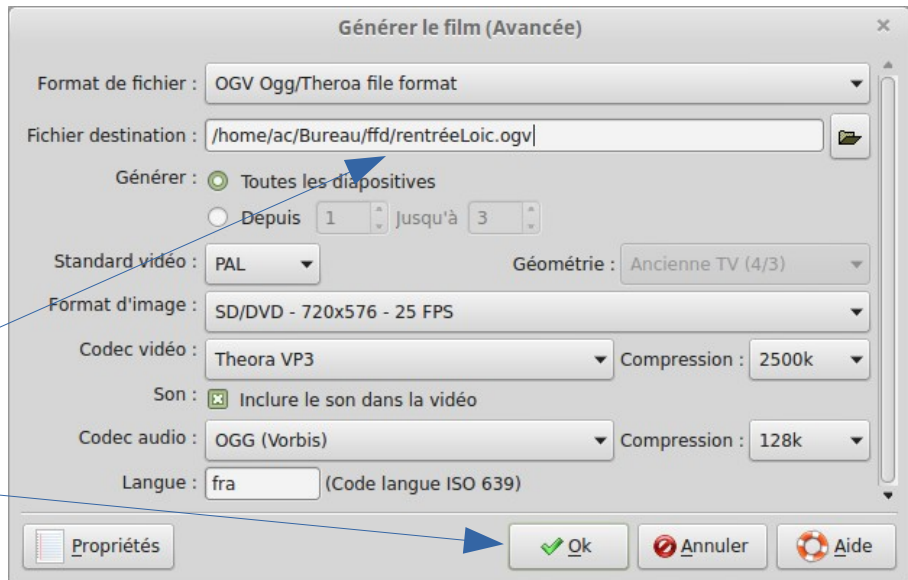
Générer le film (Avancée)

Format de fichier : OGV Ogg/Theroa file format

Fichier destination : /home/ac/Bureau/ffd/rentréeLoic.ogv

Générer : Toutes les diapositives

Depuis 1 Jusqu'à 3

Standard vidéo : PAL

Géométrie : Ancienne TV (4/3)

Format d'image : SD/DVD - 720x576 - 25 FPS

Codec vidéo : Theora VP3

Compression : 2500k

Son : Inclure le son dans la vidéo

Codec audio : OGG (Vorbis)

Compression : 128k

Langue : fra (Code langue ISO 639)

Propriétés

Ok

Annuler

Aide